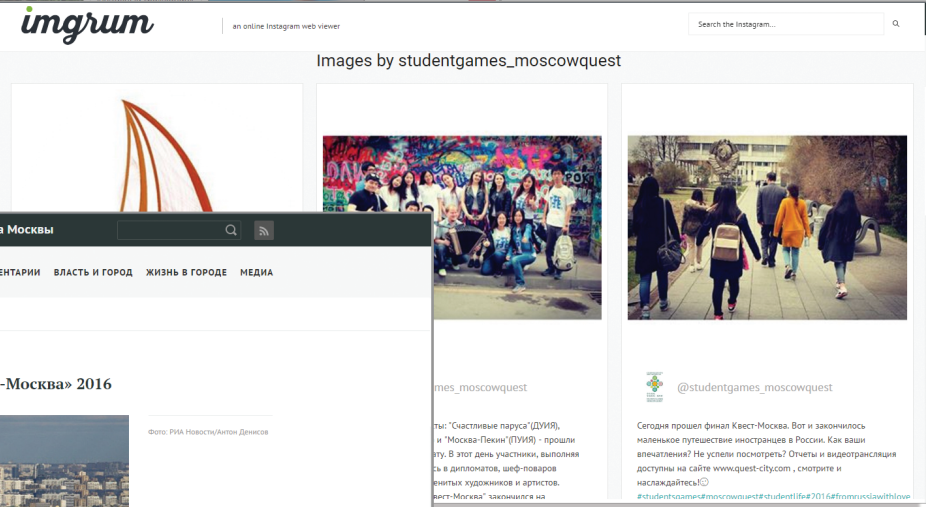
imgrum

an online Instagram web viewer

Search the Instagram...

Images by studentgames_moscowquest

а Москвы

ЕНТАРИИ ВЛАСТЬ И ГОРОД ЖИЗНЬ В ГОРОДЕ МЕДИА

-Москва» 2016

Фото: РИА Новости/Антон Денисов

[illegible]ames_moscowquest

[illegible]ты: "Счастливые паруса"(ДУИЯ), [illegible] и "Москва-Пекин"(ПУИЯ) - прошли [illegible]. В этот день участники, выполняя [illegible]сь в дипломатов, шеф-поваров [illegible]енитых художников и артистов. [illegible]вест-Москва" закончился на

@studentgames_moscowquest

Сегодня прошел финал Квест-Москва. Вот и закончилось маленькое путешествие иностранцев в России. Как ваши впечатления? Не успели посмотреть? Отчеты и видеотрансляция доступны на сайте www.quest-city.com , смотрите и наслаждайтесь!☺
#studentsgames#moscowquest#studentlife#2016#fromrussiawithlove